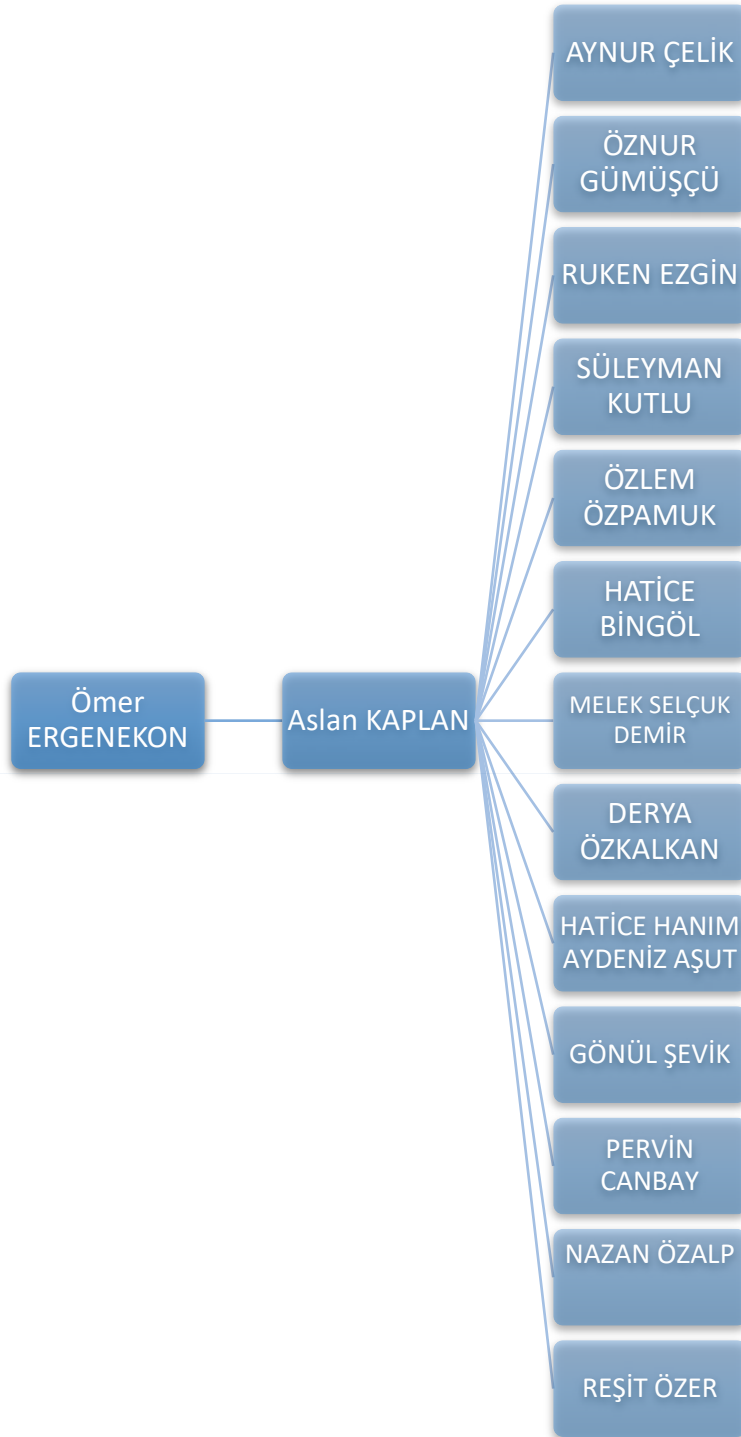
Ömer ERGENEKON

Aslan KAPLAN

AYNUR ÇELİK

ÖZNUR GÜMÜŞÇÜ

RUKEN EZGİN

SÜLEYMAN KUTLU

ÖZLEM ÖZPAMUK

HATİCE BİNGÖL

MELEK SELÇUK DEMİR

DERYA ÖZKALKAN

HATİCE HANIM AYDENİZ AŞUT

GÖNÜL ŞEVİK

PERVİN CANBAY

NAZAN ÖZALP

REŞİT ÖZER